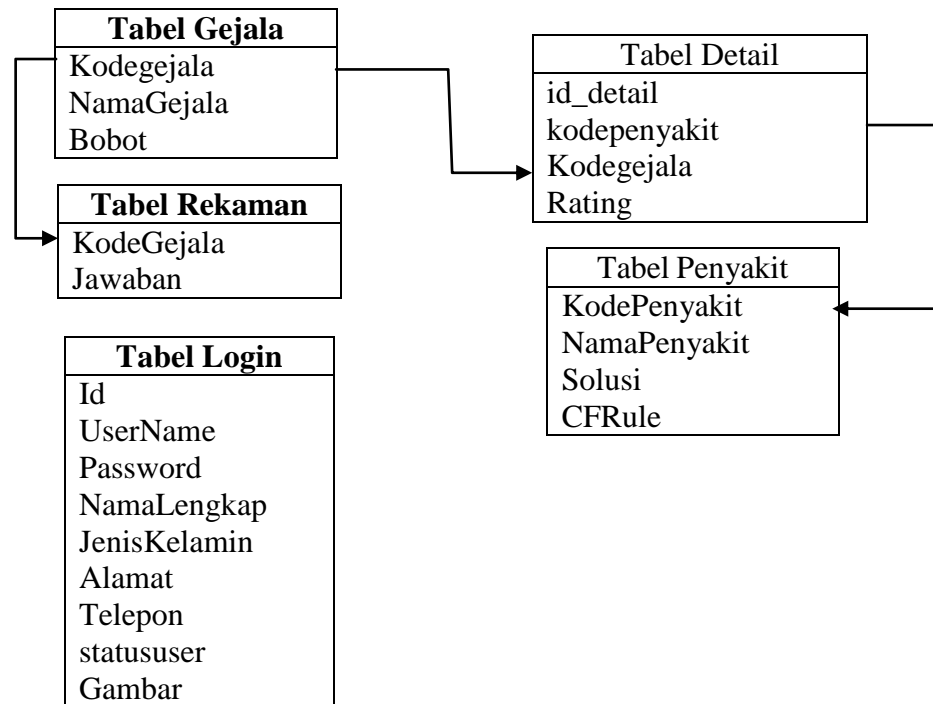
**Tabel Gejala**
Kodegejala
NamaGejala
Bobot

Tabel Detail
id_detail
kodepenyakit
Kodegejala
Rating

**Tabel Rekaman**
KodeGejala
Jawaban

Tabel Penyakit
KodePenyakit
NamaPenyakit
Solusi
CFRule

**Tabel Login**
Id
UserName
Password
NamaLengkap
JenisKelamin
Alamat
Telepon
statususer
Gambar